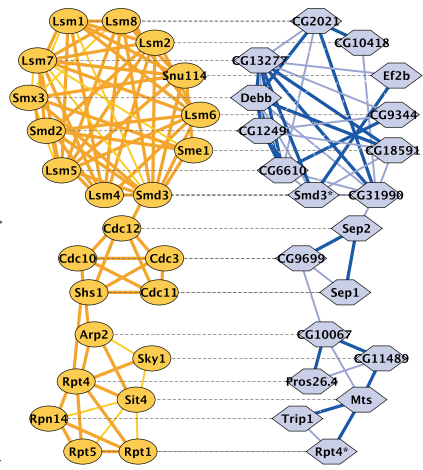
Lsm1
Lsm8
Lsm2
Lsm7
Snu114
Smx3
Lsm6
Smd2
Sme1
Lsm5
Lsm4
Smd3
CG2021
CG10418
CG13277
Ef2b
Debb
CG9344
CG1249
CG18591
CG6610
Smd3*
CG31990
Cdc12
Cdc10
Cdc3
Shs1
Cdc11
Sep2
CG9699
Sep1
Arp2
Sky1
Rpt4
Sit4
Rpn14
Rpt5
Rpt1
CG10067
CG11489
Pros26.4
Mts
Trip1
Rpt4*